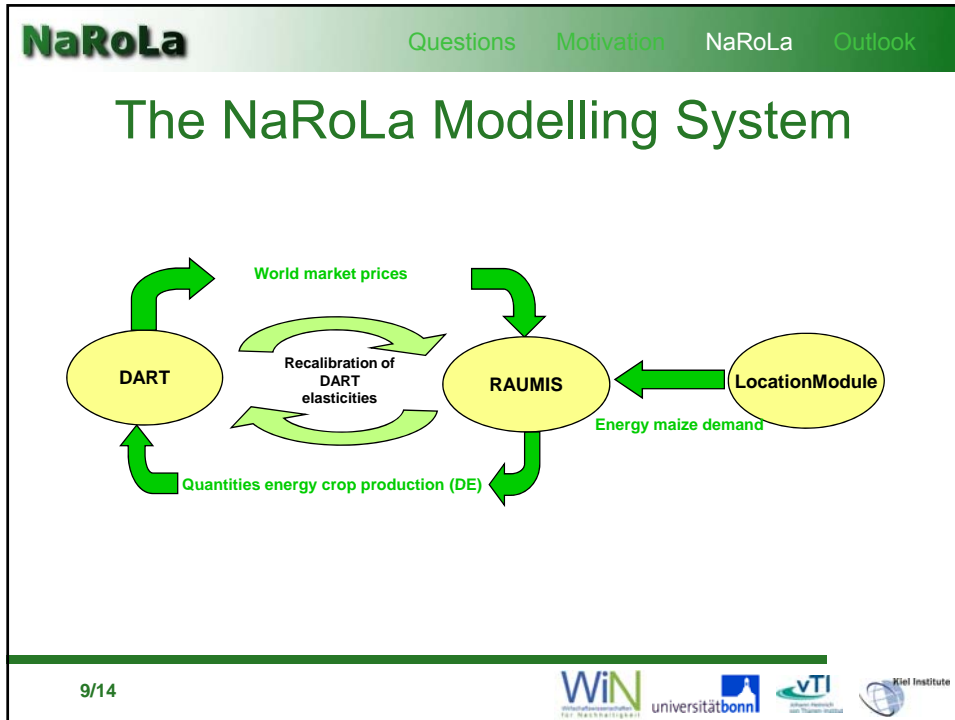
NaRoLa

Questions Motivation NaRoLa Outlook

The NaRoLa Modelling System

World market prices

DART

Recalibration of DART elasticities

RAUMIS

LocationModule

Energy maize demand

Quantities energy crop production (DE)

9/14

WiN Wirtschaftswissenschaften für Nachhaltigkeit

universitätbonn

vTI Johann Heinrich von Thünen-Institut

Kiel Institute